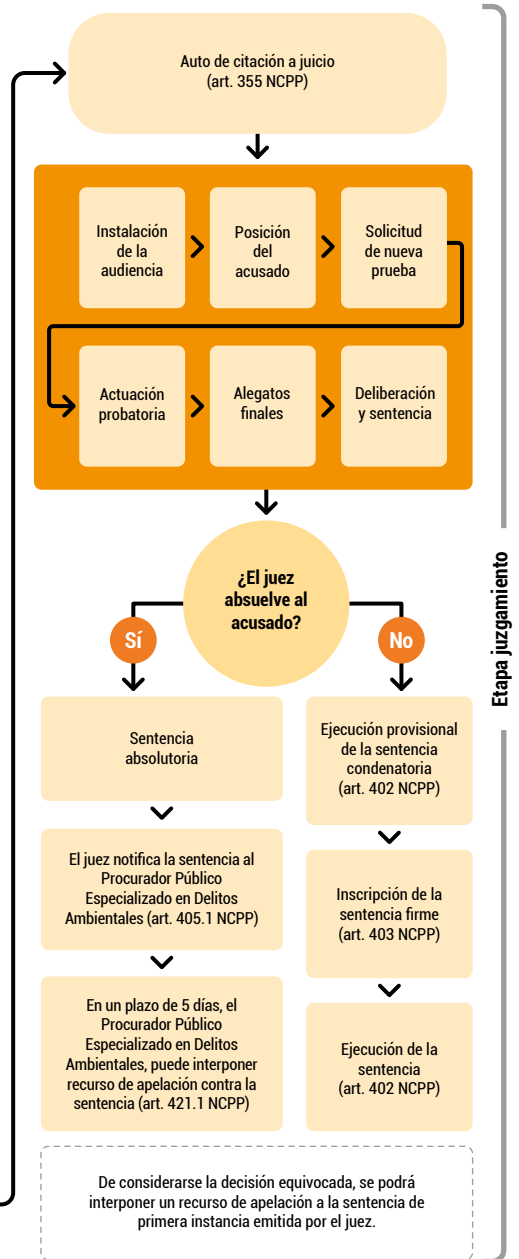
Auto de citación a juicio (art. 355 NCPP)

Instalación de la audiencia

Posición del acusado

Solicitud de nueva prueba

Actuación probatoria

Alegatos finales

Deliberación y sentencia

¿El juez absuelve al acusado?

Sí

No

Sentencia absolutoria

El juez notifica la sentencia al Procurador Público Especializado en Delitos Ambientales (art. 405.1 NCPP)

En un plazo de 5 días, el Procurador Público Especializado en Delitos Ambientales, puede interponer recurso de apelación contra la sentencia (art. 421.1 NCPP)

Ejecución provisional de la sentencia condenatoria (art. 402 NCPP)

Inscripción de la sentencia firme (art. 403 NCPP)

Ejecución de la sentencia (art. 402 NCPP)

De considerarse la decisión equivocada, se podrá interponer un recurso de apelación a la sentencia de primera instancia emitida por el juez.

Etapa juzgamiento